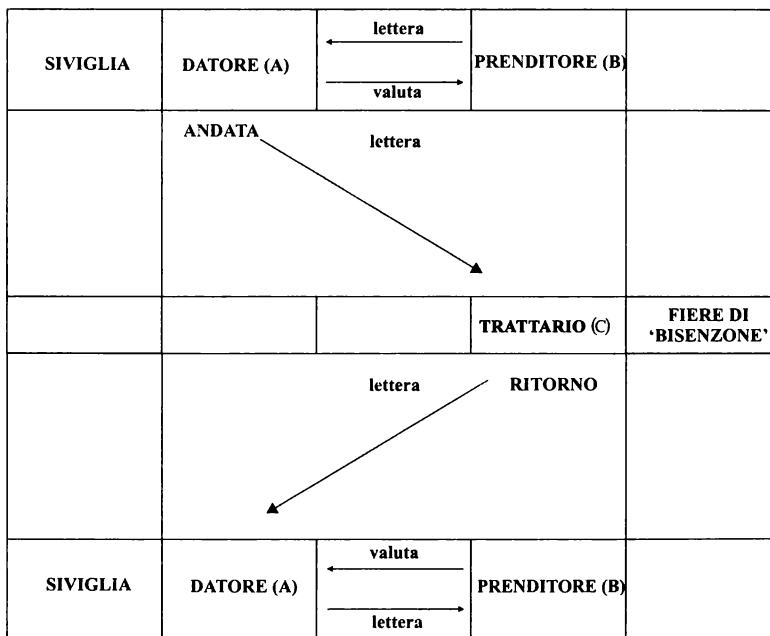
| SIVIGLIA | DATORE (A) | lettera / valuta | PRENDITORE (B) | |
|---|---|---|---|---|
| | ANDATA | lettera | | |
| | | | TRATTARIO (C) | FIERE DI 'BISENZONE' |
| | | lettera | RITORNO | |
| SIVIGLIA | DATORE (A) | valuta / lettera | PRENDITORE (B) | |